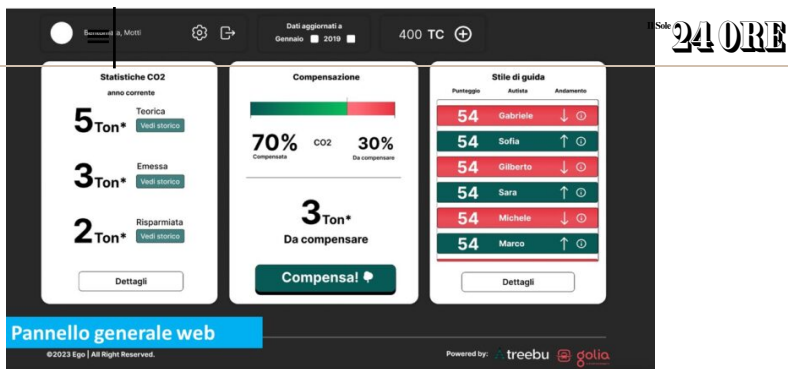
Il Sole 24 ORE

Benvenuto, Motti

Dati aggiornati a
Gennaio 2019

400 TC

Statistiche CO2
anno corrente

5Ton* Teorica Vedi storico

3Ton* Emessa Vedi storico

2Ton* Risparmiata Vedi storico

Dettagli

Compensazione

70% Compensata

CO2

30% Da compensare

3Ton*
Da compensare

Compensa!

Stile di guida

| Punteggio | Autista | Andamento |
|---|---|---|
| 54 | Gabriele | ↓ |
| 54 | Sofia | ↑ |
| 54 | Gilberto | ↓ |
| 54 | Sara | ↑ |
| 54 | Michele | ↓ |
| 54 | Marco | ↑ |

Dettagli

Pannello generale web

©2023 Ego | All Right Reserved.

Powered by: treebu golia